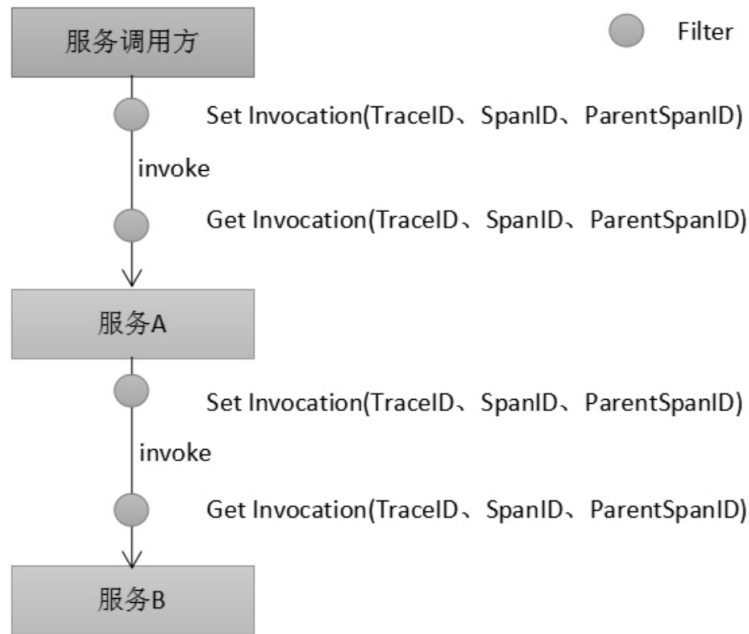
服务调用方

Filter

Set Invocation(TraceID、SpanID、ParentSpanID)

invoke

Get Invocation(TraceID、SpanID、ParentSpanID)

服务A

Set Invocation(TraceID、SpanID、ParentSpanID)

invoke

Get Invocation(TraceID、SpanID、ParentSpanID)

服务B